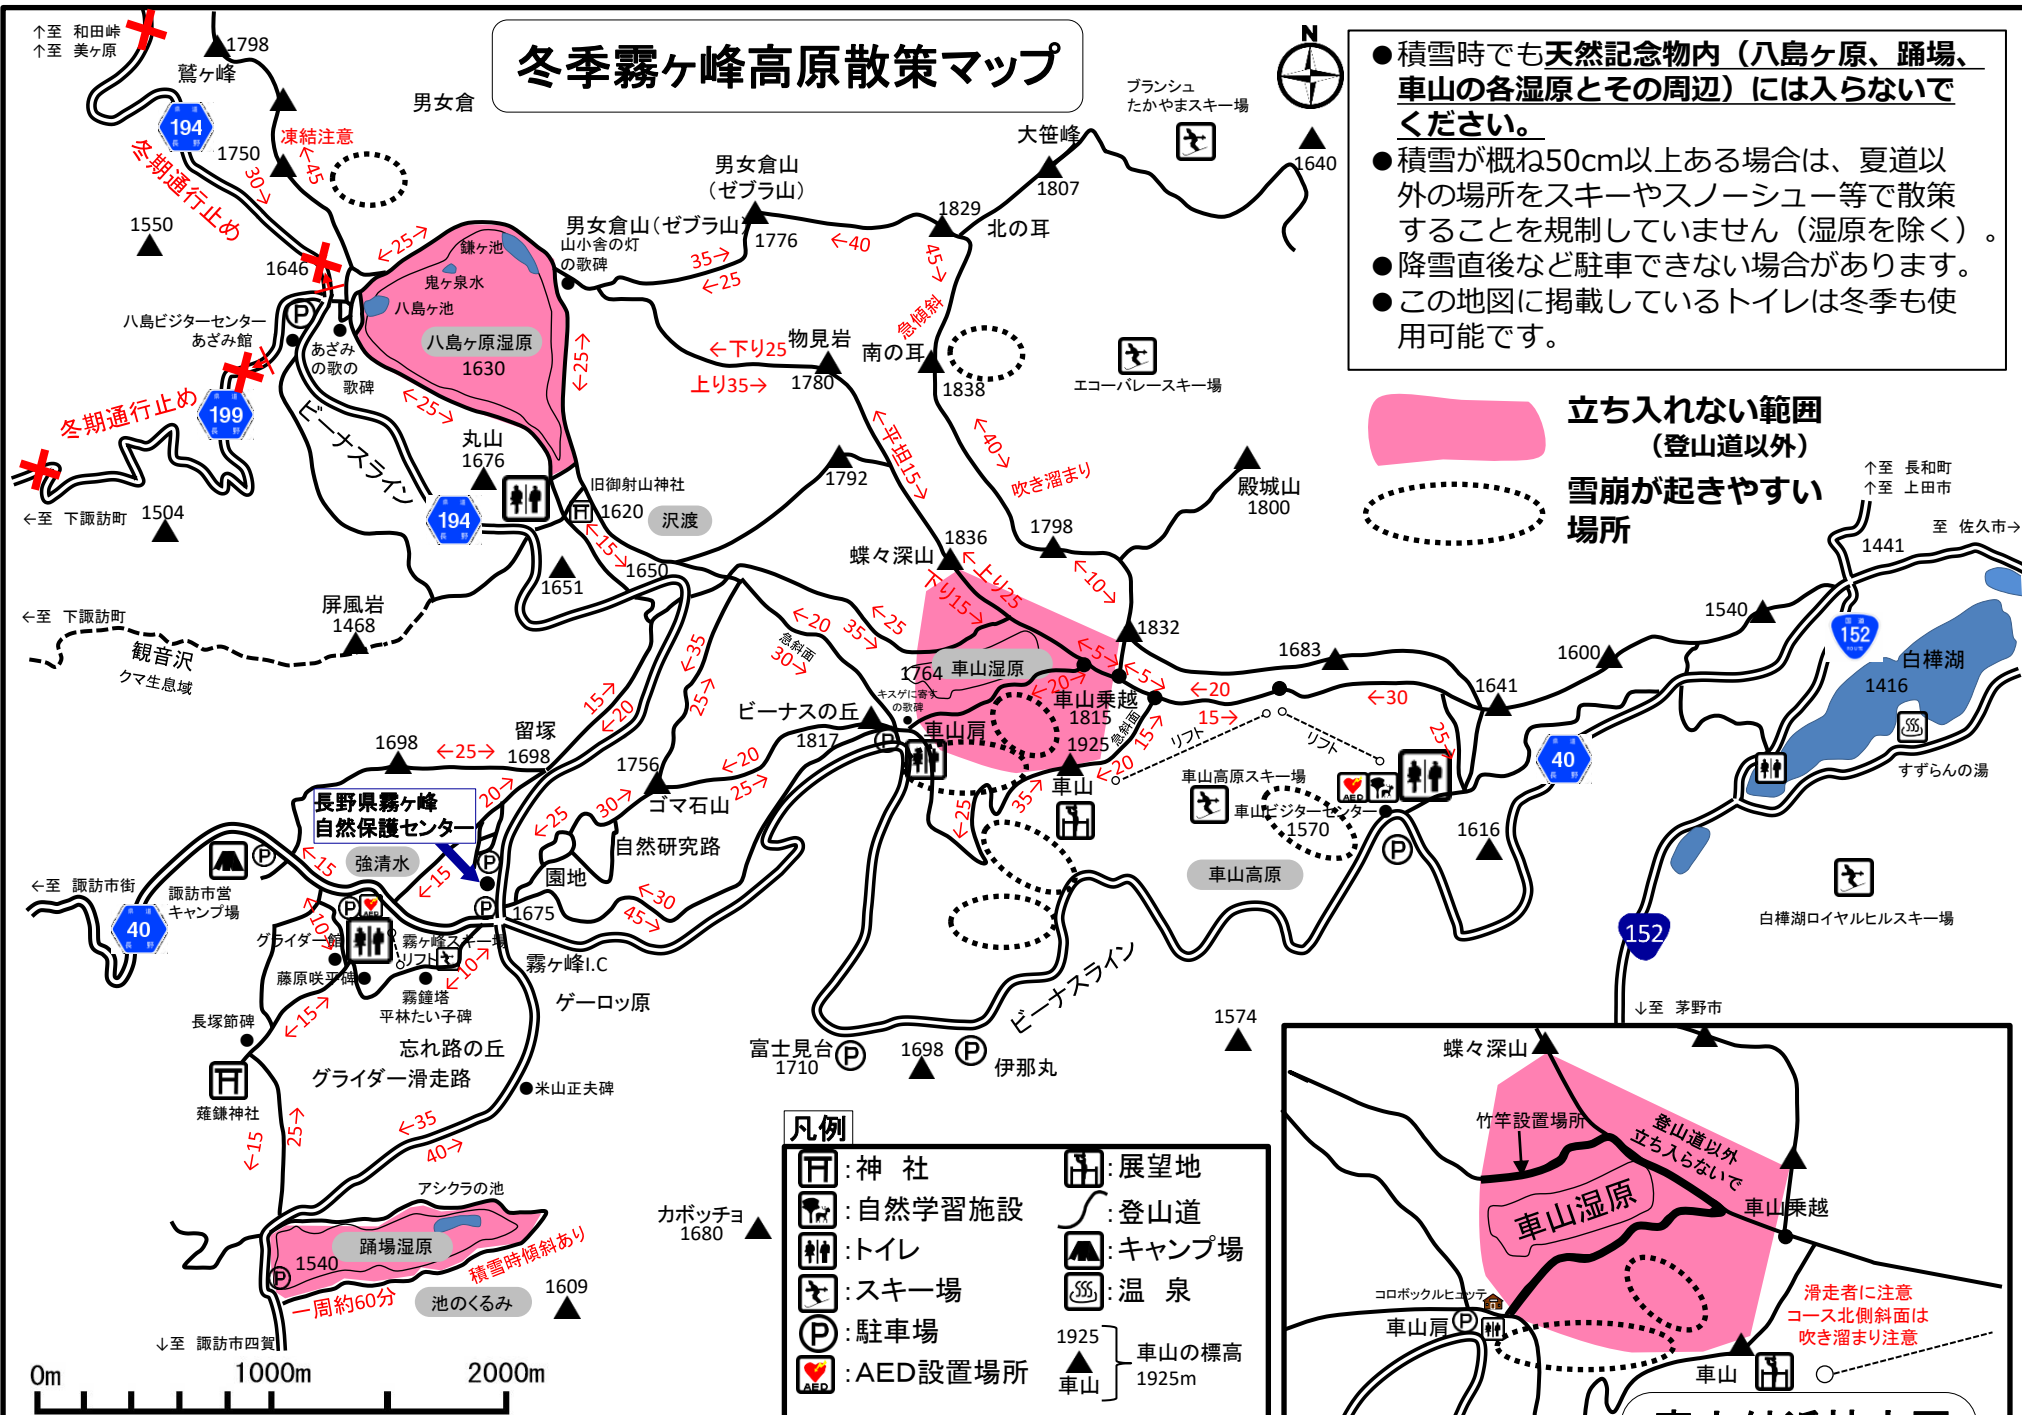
冬季霧ヶ峰高原散策マップ

●積雪時でも天然記念物内（八島ヶ原、踊場、車山の各湿原とその周辺）には入らないでください。
●積雪が概ね50cm以上ある場合は、夏道以外の場所をスキーやスノーシュー等で散策することを規制していません（湿原を除く）。
●降雪直後など駐車できない場合があります。
●この地図に掲載しているトイレは冬季も使用可能です。

立ち入れない範囲（登山道以外）
雪崩が起きやすい場所

↑至 和田峠
↑至 美ヶ原
1798
鷲ヶ峰
男女倉
194
1750
凍結注意
45
30
冬期通行止め
1550
1646
25
鎌ヶ池
鬼ヶ泉水
八島ヶ池
八島ビジターセンターあざみ館
あざみの歌の歌碑
八島ヶ原湿原
1630
25
199
冬期通行止め
ビーナスライン
丸山
1676
194
旧御射山神社
1620
沢渡
←至 下諏訪町
1504
15
1651
1650
←至 下諏訪町
屏風岩
1468
観音沢
クマ生息域
男女倉山（ゼブラ山）
男女倉山（ゼブラ山）山小舎の灯の歌碑
1776
35
25
40
1829
1807
大笹峰
北の耳
45
急傾斜
ブランシュたかやまスキー場
1640
下り25
上り35
物見岩
1780
南の耳
1838
エコーバレースキー場
平坦15
40
吹き溜まり
1792
殿城山
1800
1798
1836
蝶々深山
上り25
下り15
10
1832
20
35
25
急斜面
30
1764
車山湿原
キスゲに寄せての歌碑
5
5
20
車山乗越
1815
1925
急斜面
15
1683
20
30
1600
1641
1540
↑至 長和町
↑至 上田市
至 佐久市→
1441
152
白樺湖
1416
すずらんの湯
40
リフト
リフト
25
車山高原スキー場
車山ビジターセンター
1570
1616
車山高原
AED
ビーナスの丘
1817
車山肩
車山
35
25
20
1698
25
1698
留塚
35
25
15
20
1756
20
25
ゴマ石山
30
20
長野県霧ヶ峰自然保護センター
強清水
25
自然研究路
園地
15
15
1675
30
45
←至 諏訪市街
諏訪市営キャンプ場
40
10
グライダー館
霧ヶ峰スキー場
リフト
藤原咲平碑
霧鐘塔
平林たい子碑
10
霧ヶ峰I.C
ゲーロッ原
長塚節碑
15
忘れ路の丘
グライダー滑走路
米山正夫碑
薙鎌神社
25
15
35
40
富士見台
1710
1698
伊那丸
ビーナスライン
1574
白樺湖ロイヤルヒルスキー場
152
↓至 茅野市
アシクラの池
踊場湿原
1540
積雪時傾斜あり
一周約60分
池のくるみ
1609
↓至 諏訪市四賀
カボッチョ
1680
0m 1000m 2000m

凡例
:神 社
:自然学習施設
:トイレ
:スキー場
:駐車場
:AED設置場所
:展望地
:登山道
:キャンプ場
:温 泉
1925 車山 車山の標高 1925m

蝶々深山
竹竿設置場所
登山道以外立ち入らないで
車山湿原
車山乗越
コロボックルヒュッテ
車山肩
滑走者に注意
コース北側斜面は吹き溜まり注意
車山
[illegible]